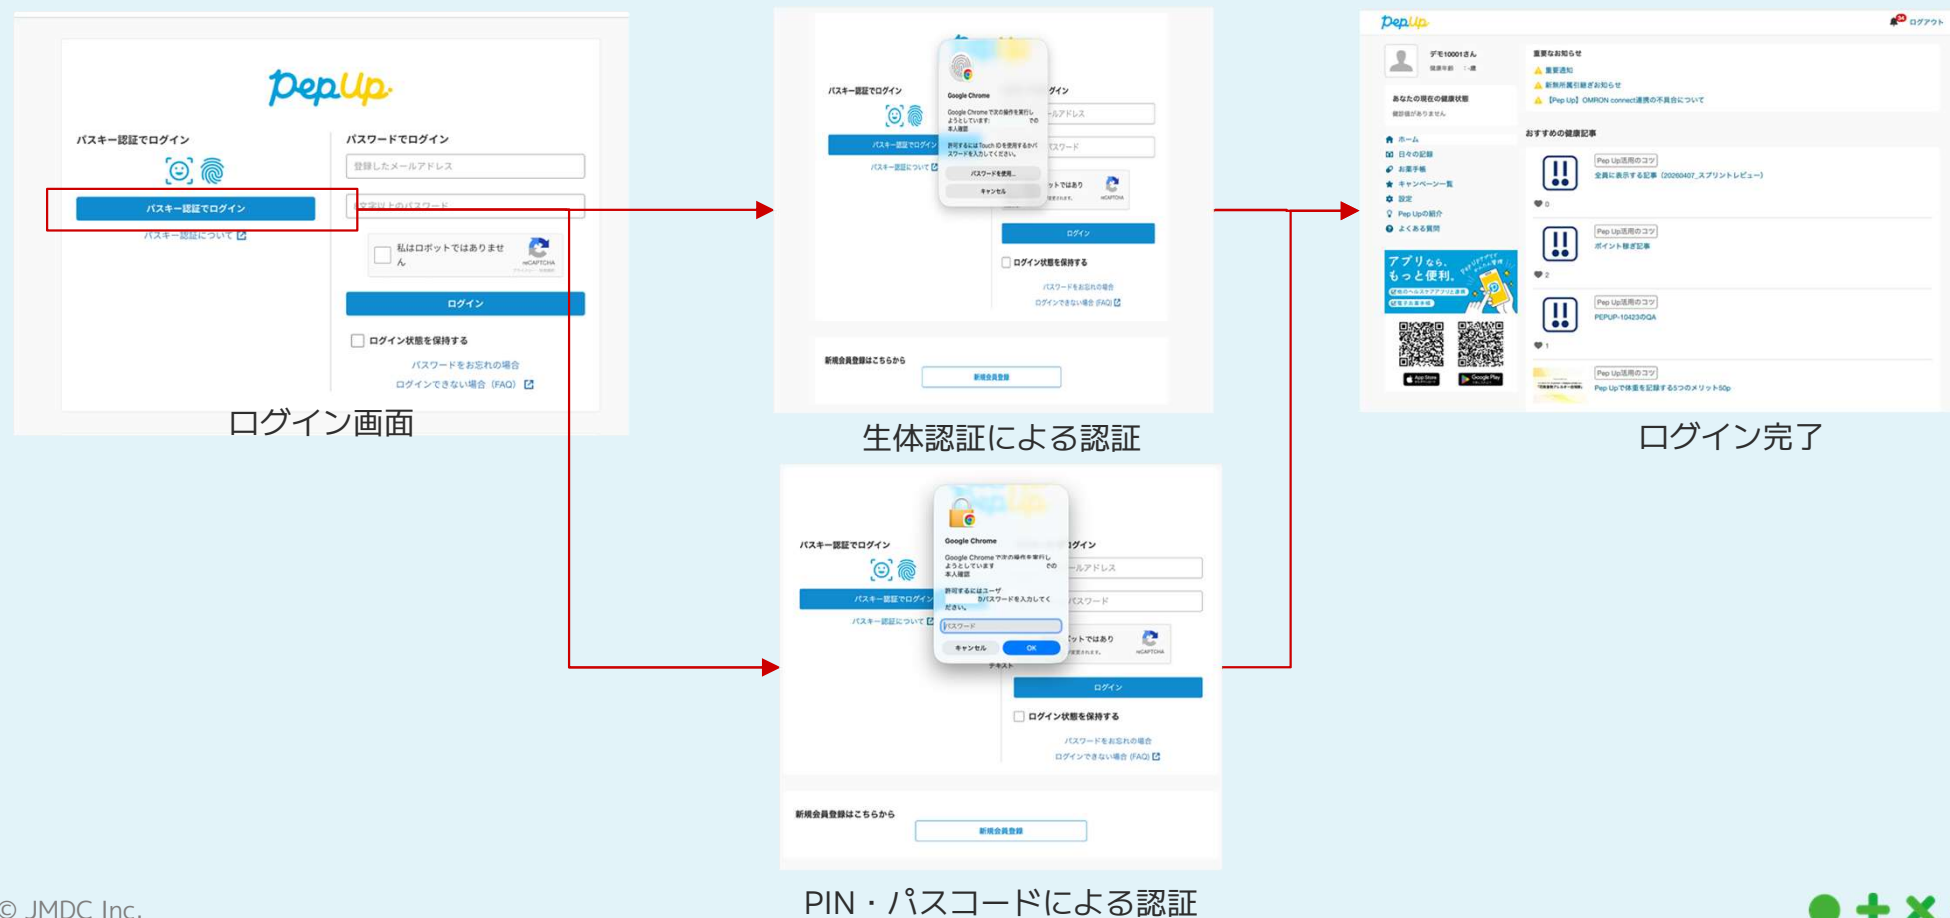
PepUp

パスキー認証でログイン

パスキー認証でログイン

パスキー認証について

パスワードでログイン

登録したメールアドレス

文字以上のパスワード

私はロボットではありません

reCAPTCHA

ログイン

ログイン状態を保持する

パスワードをお忘れの場合

ログインできない場合（FAQ）

ログイン画面

パスキー認証でログイン

パスキー認証でログイン

パスキー認証について

Google Chrome

Google Chromeで次の操作を実行しようとしています: 本人確認

許可するにはTouch IDを使用するかパスワードを入力してください。

パスワードを使用...

キャンセル

ログイン

ログイン状態を保持する

パスワードをお忘れの場合

ログインできない場合（FAQ）

新規会員登録はこちらから

新規会員登録

生体認証による認証

パスキー認証でログイン

パスキー認証でログイン

パスキー認証について

Google Chrome

Google Chromeで次の操作を実行しようとしています: 本人確認

許可するにはユーザ のパスワードを入力してください。

パスワード

キャンセル

OK

ログイン

ログイン状態を保持する

パスワードをお忘れの場合

ログインできない場合（FAQ）

新規会員登録はこちらから

新規会員登録

PIN・パスコードによる認証

PepUp

ログアウト

デモ10001さん

あなたの現在の健康状態

重要なお知らせ

重要通知

新制度引継ぎお知らせ

【Pep Up】OMRON connect連携の不具合について

ホーム

日々の記録

お薬手帳

キャンペーン一覧

設定

Pep Upの紹介

よくある質問

アプリなら、もっと便利。

おすすめの健康記事

Pep Up活用のコツ

全員に表示する記事（20260407_スプリントレビュー）

Pep Up活用のコツ

ポイント稼ぎ記事

Pep Up活用のコツ

PEPUP-10423のQA

Pep Up活用のコツ

Pep Upで体重を記録する5つのメリット50p

ログイン完了

© JMDC Inc.